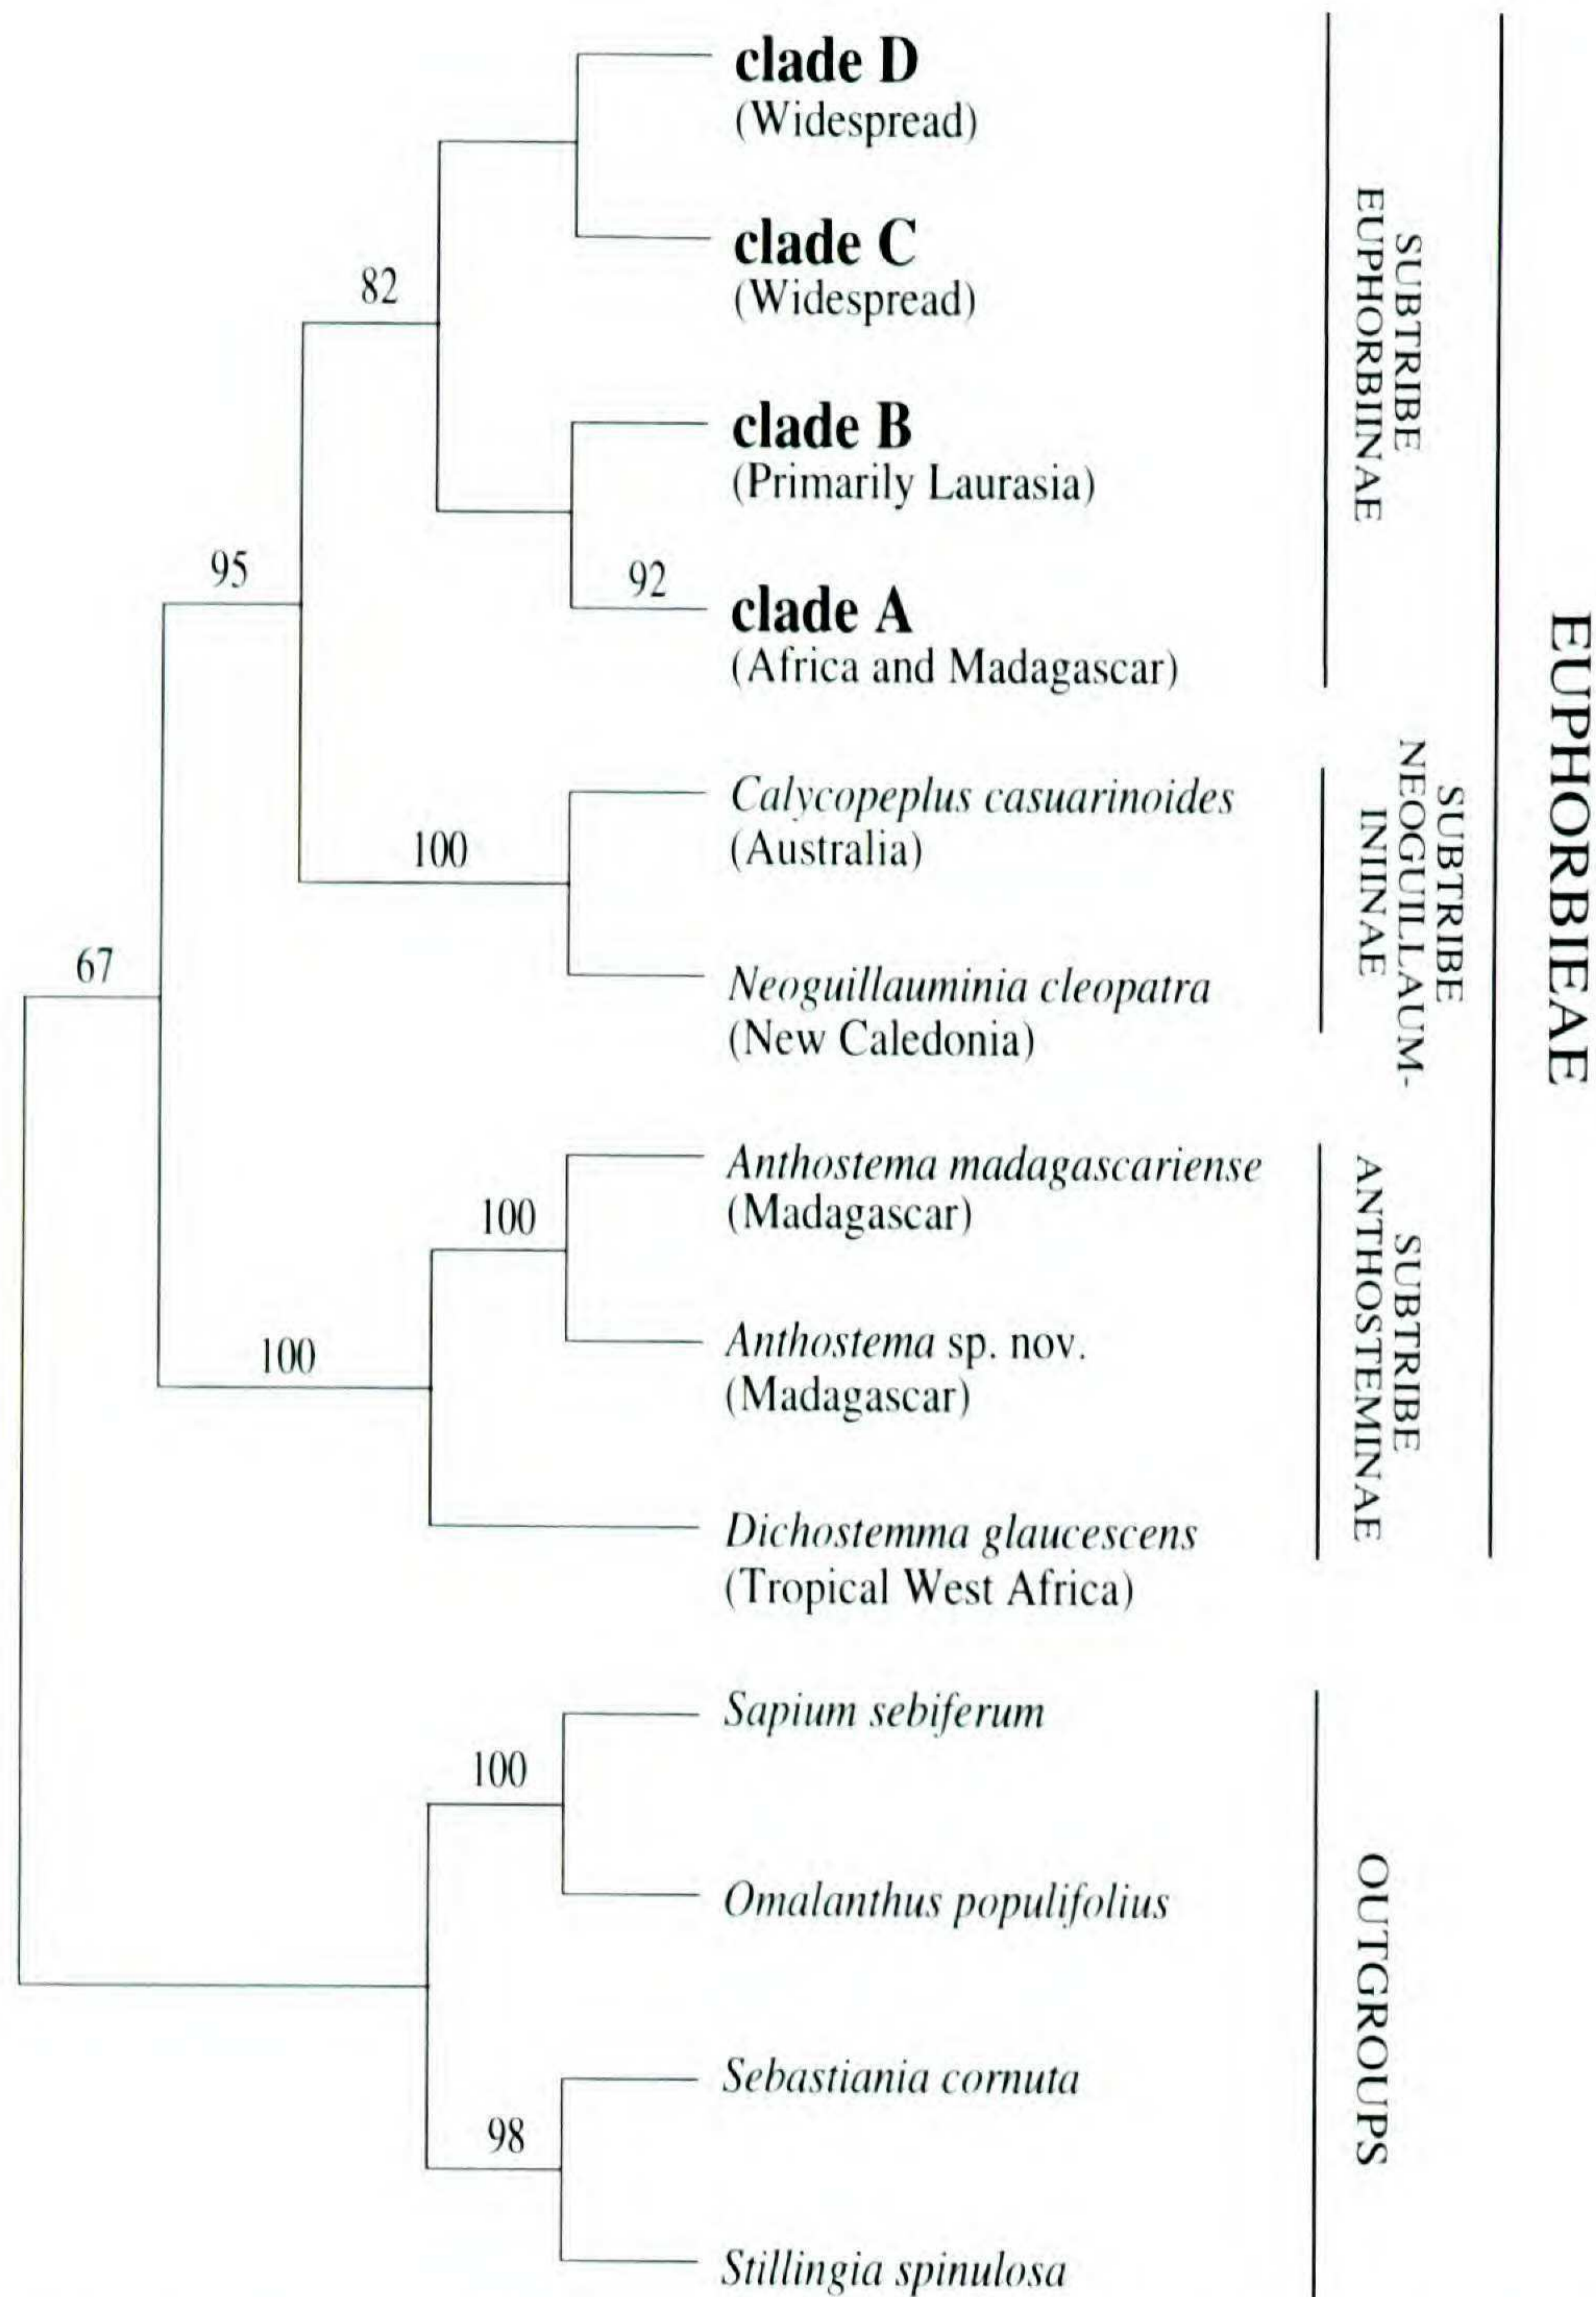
clade D
(Widespread)

clade C
(Widespread)

clade B
(Primarily Laurasia)

clade A
(Africa and Madagascar)

Calycopeplus casuarinoides
(Australia)

Neoguillauminia cleopatra
(New Caledonia)

Anthostema madagascariense
(Madagascar)

Anthostema sp. nov.
(Madagascar)

Dichostemma glaucescens
(Tropical West Africa)

Sapium sebiferum

Omalanthus populifolius

Sebastiania cornuta

Stillingia spinulosa

82
95
92
100
67
100
100
100
98

SUBTRIBE EUPHORBIINAE

SUBTRIBE NEOGUILLAUM-ININAE

SUBTRIBE ANTHOSTEMINAE

OUTGROUPS

EUPHORBIEAE